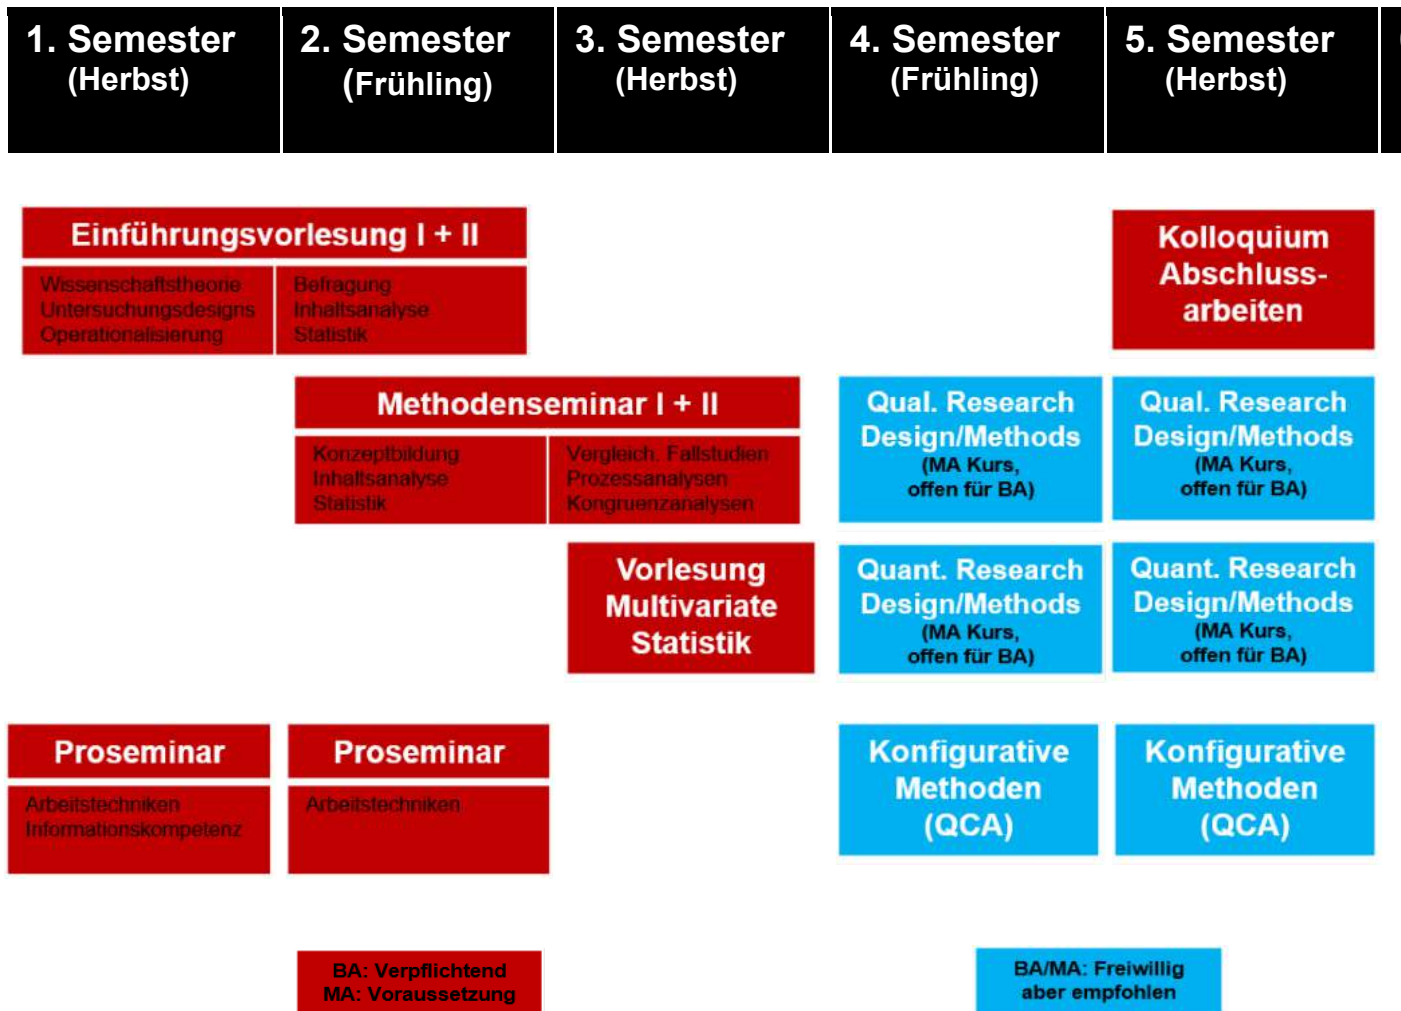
1. Semester (Herbst)

2. Semester (Frühling)

3. Semester (Herbst)

4. Semester (Frühling)

5. Semester (Herbst)

Einführungsvorlesung I + II

Wissenschaftstheorie
Untersuchungsdesigns
Operationalisierung

Befragung
Inhaltsanalyse
Statistik

Kolloquium Abschluss-arbeiten

Methodenseminar I + II

Konzeptbildung
Inhaltsanalyse
Statistik

Vergleich. Fallstudien
Prozessanalysen
Kongruenzanalysen

Qual. Research Design/Methods (MA Kurs, offen für BA)

Qual. Research Design/Methods (MA Kurs, offen für BA)

Vorlesung Multivariate Statistik

Quant. Research Design/Methods (MA Kurs, offen für BA)

Quant. Research Design/Methods (MA Kurs, offen für BA)

Proseminar

Arbeitstechniken
Informationskompetenz

Proseminar

Arbeitstechniken

Konfigurative Methoden (QCA)

Konfigurative Methoden (QCA)

BA: Verpflichtend
MA: Voraussetzung

BA/MA: Freiwillig
aber empfohlen